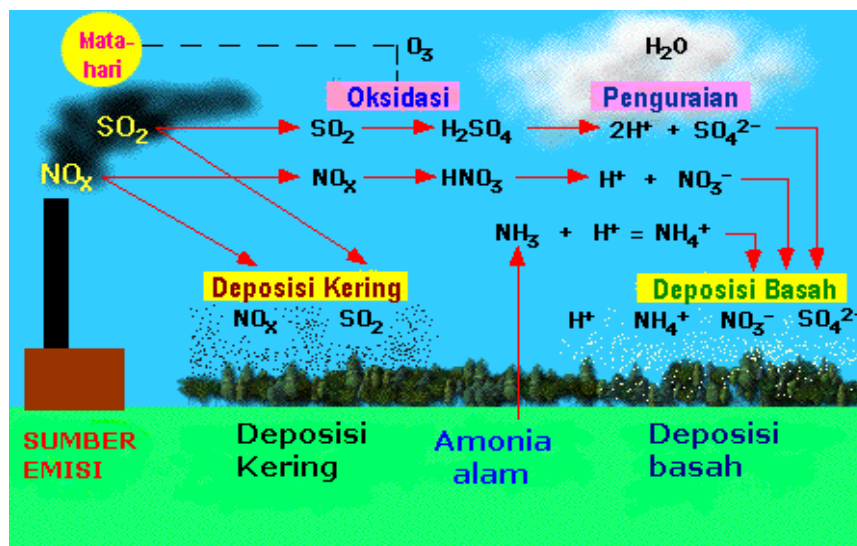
Matahari

$O_3$

$H_2O$

Oksidasi

Penguraian

$SO_2$

$NO_x$

$SO_2$ → $H_2SO_4$ → $2H^+ + SO_4^{2-}$

$NO_x$ → $HNO_3$ → $H^+ + NO_3^-$

$NH_3 + H^+ = NH_4^+$

Deposisi Kering

$NO_x$ $SO_2$

Deposisi Basah

$H^+$ $NH_4^+$ $NO_3^-$ $SO_4^{2-}$

SUMBER EMISI

Deposisi Kering

Amonia alam

Deposisi basah